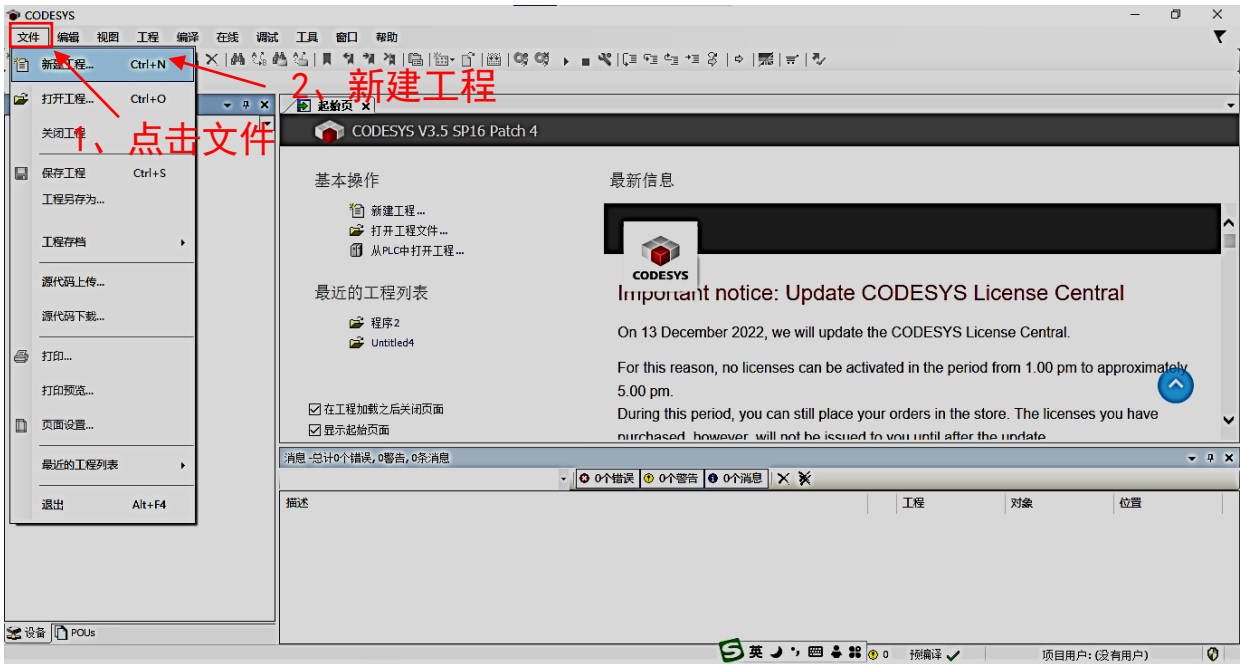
CODESYS

文件 编辑 视图 工程 编译 在线 调试 工具 窗口 帮助

新建工程... Ctrl+N
打开工程... Ctrl+O
关闭工程
保存工程 Ctrl+S
工程另存为...
工程存档
源代码上传...
源代码下载...
打印...
打印预览...
页面设置...
最近的工程列表
退出 Alt+F4

1、点击文件

2、新建工程

起始页

CODESYS V3.5 SP16 Patch 4

基本操作

新建工程...
打开工程文件...
从PLC中打开工程...

最近的工程列表

程序2
Untitled4

在工程加载之后关闭页面
显示起始页面

最新信息

CODESYS

Important notice: Update CODESYS License Central

On 13 December 2022, we will update the CODESYS License Central.

For this reason, no licenses can be activated in the period from 1.00 pm to approximately 5.00 pm.

During this period, you can still place your orders in the store. The licenses you have purchased, however, will not be issued to you until after the update.

消息 -总计0个错误, 0警告, 0条消息

0个错误 0个警告 0个消息

描述 | 工程 | 对象 | 位置

设备 POUs

英

0

预编译

项目用户: (没有用户)